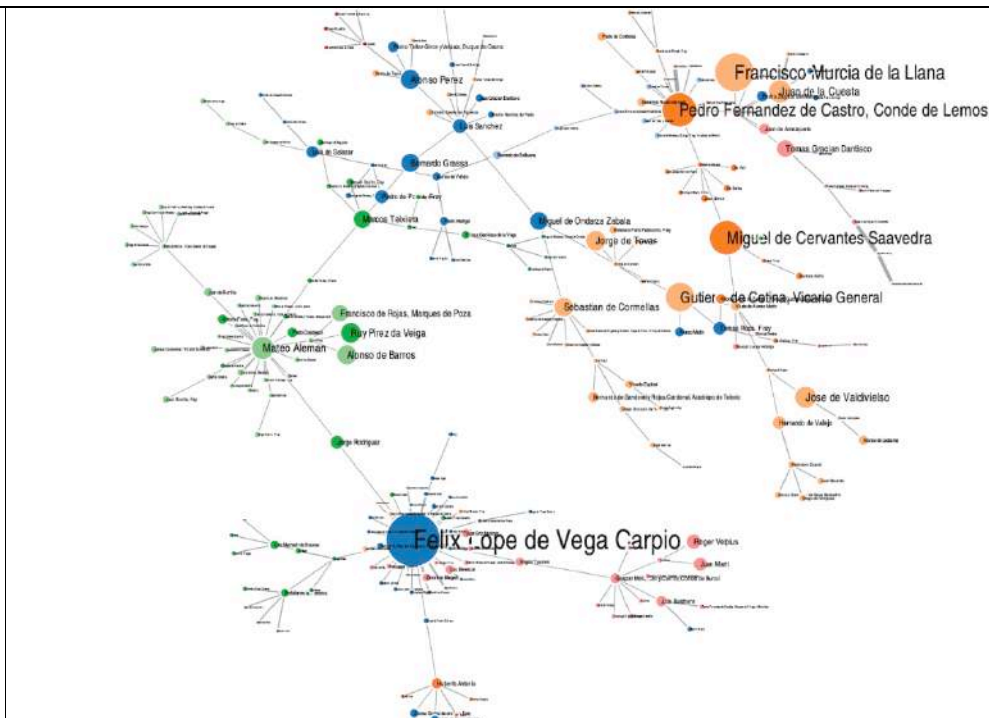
Francisco Murcia de la Llana
Juan de la Cuesta
Pedro Fernandez de Castro, Conde de Lemos
Tomas Gracian Dantisco
Alonso Perez
Luis Sanchez
Bernardo Grassa
Luis de Salazar
Pedro de Padilla, Fray
Marcos Teixeira
Miguel de Ondarza Zabala
Jorge de Tovar
Miguel de Cervantes Saavedra
Sebastian de Cormellas
Gutierre de Cetina, Vicario General
Francisco de Rojas, Marques de Poza
Ruy Pirez da Veiga
Mateo Aleman
Alonso de Barros
Jose de Valdivielso
Hernando de Vallejo
Jorge Rodriguez
Felix Lope de Vega Carpio
Roger Velpius
Juan Mey
Juan Amberes
Pedro de Sandoval y Rojas, Cardenal, Arzobispo de Toledo
Tomas Roca, Fray
Luis Sanchez
Luis Beltran
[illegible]